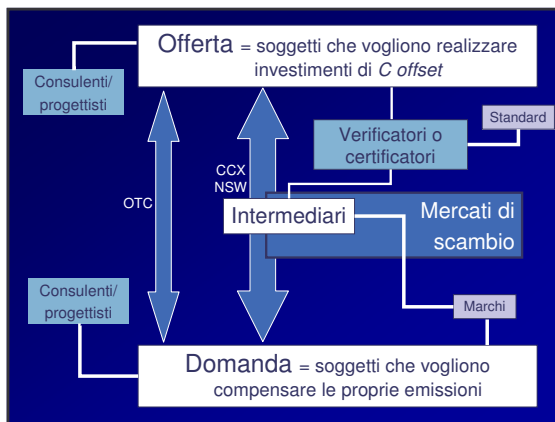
Offerta = soggetti che vogliono realizzare investimenti di *C offset*

Consulenti/ progettisti

Standard

Verificatori o certificatori

CCX NSW

OTC

Intermediari

Mercati di scambio

Consulenti/ progettisti

Marchi

Domanda = soggetti che vogliono compensare le proprie emissioni